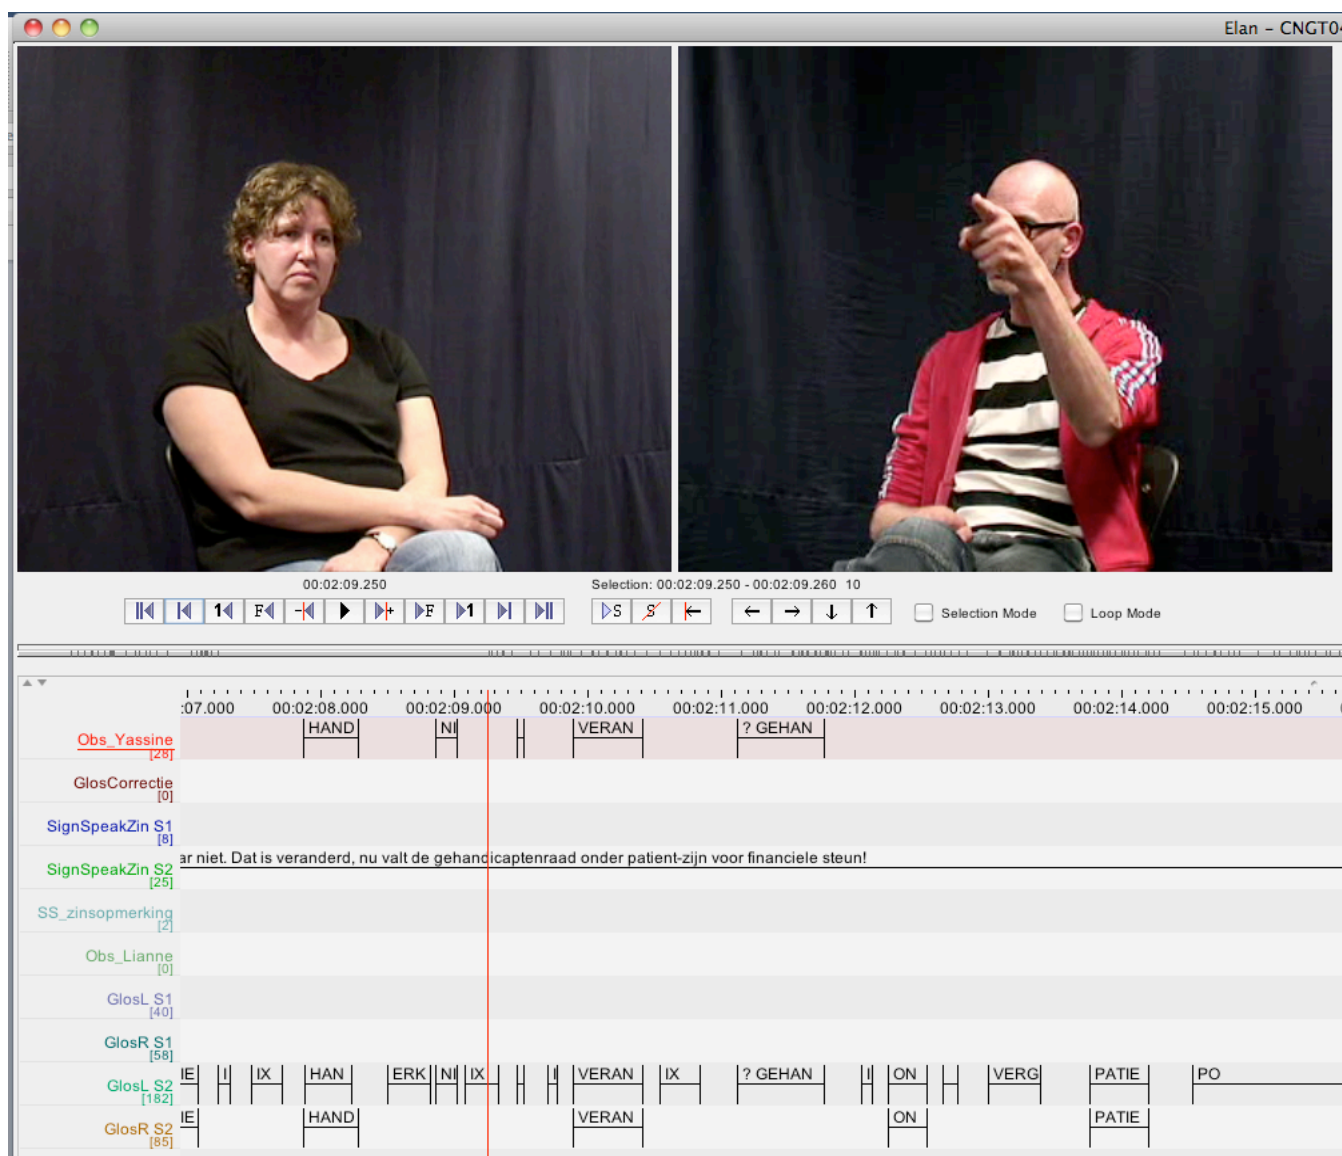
Elan – CNGT0

00:02:09.250

Selection: 00:02:09.250 - 00:02:09.260 10

Selection Mode

Loop Mode

:07.000 00:02:08.000 00:02:09.000 00:02:10.000 00:02:11.000 00:02:12.000 00:02:13.000 00:02:14.000 00:02:15.000

Obs_Yassine [28] HAND NI VERAN ? GEHAN

GlosCorrectie [0]

SignSpeakZin S1 [8]

SignSpeakZin S2 [25] ar niet. Dat is veranderd, nu valt de gehandicaptenraad onder patient-zijn voor financiele steun!

SS_zinsopmerking [2]

Obs_Lianne [0]

GlosL S1 [40]

GlosR S1 [58]

GlosL S2 [182] IE IX HAN ERK NI IX VERAN IX ? GEHAN ON VERG PATIE PO

GlosR S2 [85] IE HAND VERAN ON PATIE